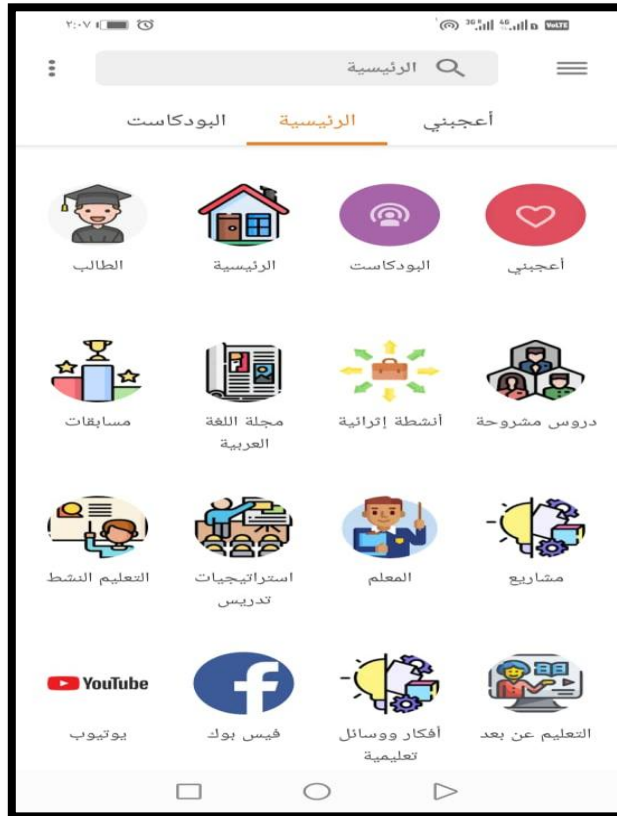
٢:٠٧

الرئيسية

أعجبني الرئيسية البودكاست

أعجبني
البودكاست
الرئيسية
الطالب

دروس مشروحة
أنشطة إثرائية
مجلة اللغة العربية
مسابقات

مشاريع
المعلم
استراتيجيات تدريس
التعليم النشط

التعليم عن بعد
أفكار ووسائل تعليمية
فيس بوك
YouTube
يوتيوب